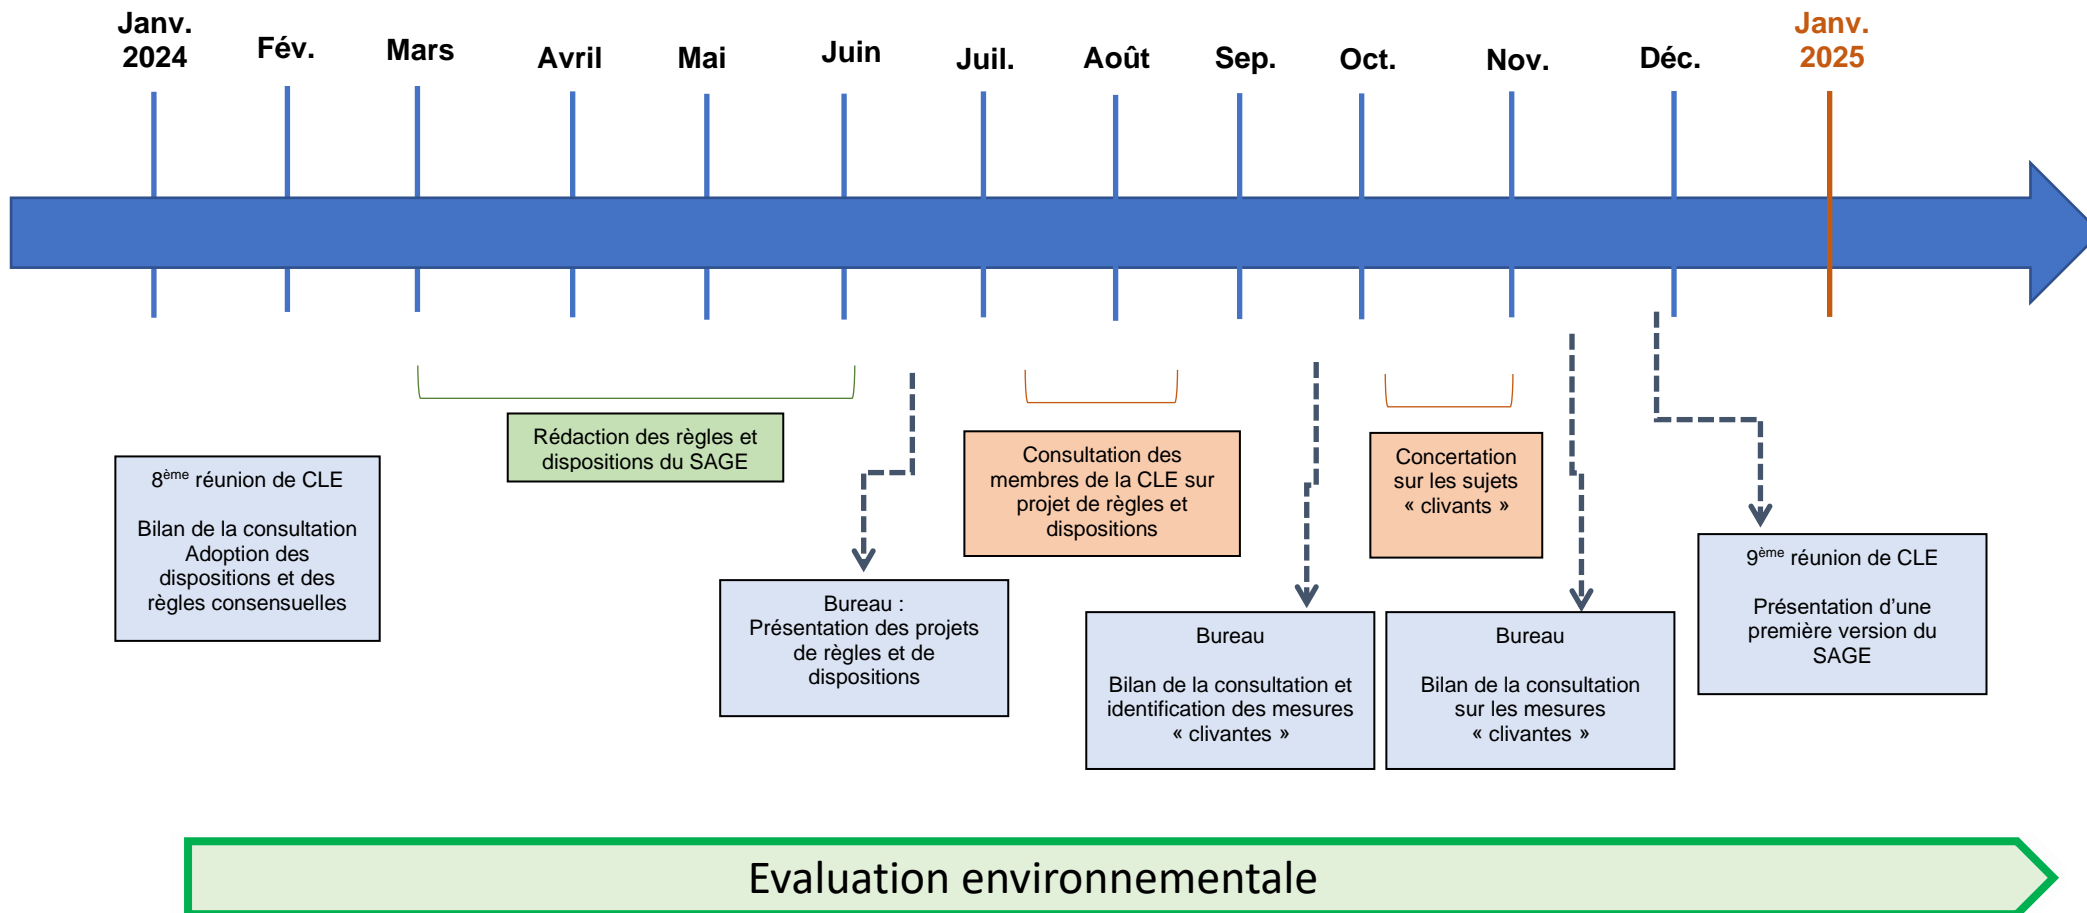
Janv. 2024

Fév.

Mars

Avril

Mai

Juin

Juil.

Août

Sep.

Oct.

Nov.

Déc.

Janv. 2025

Rédaction des règles et dispositions du SAGE

Consultation des membres de la CLE sur projet de règles et dispositions

Concertation sur les sujets « clivants »

$8^{ème}$ réunion de CLE

Bilan de la consultation
Adoption des dispositions et des règles consensuelles

Bureau :
Présentation des projets de règles et de dispositions

Bureau

Bilan de la consultation et identification des mesures « clivantes »

Bureau

Bilan de la consultation sur les mesures « clivantes »

$9^{ème}$ réunion de CLE

Présentation d'une première version du SAGE

Evaluation environnementale